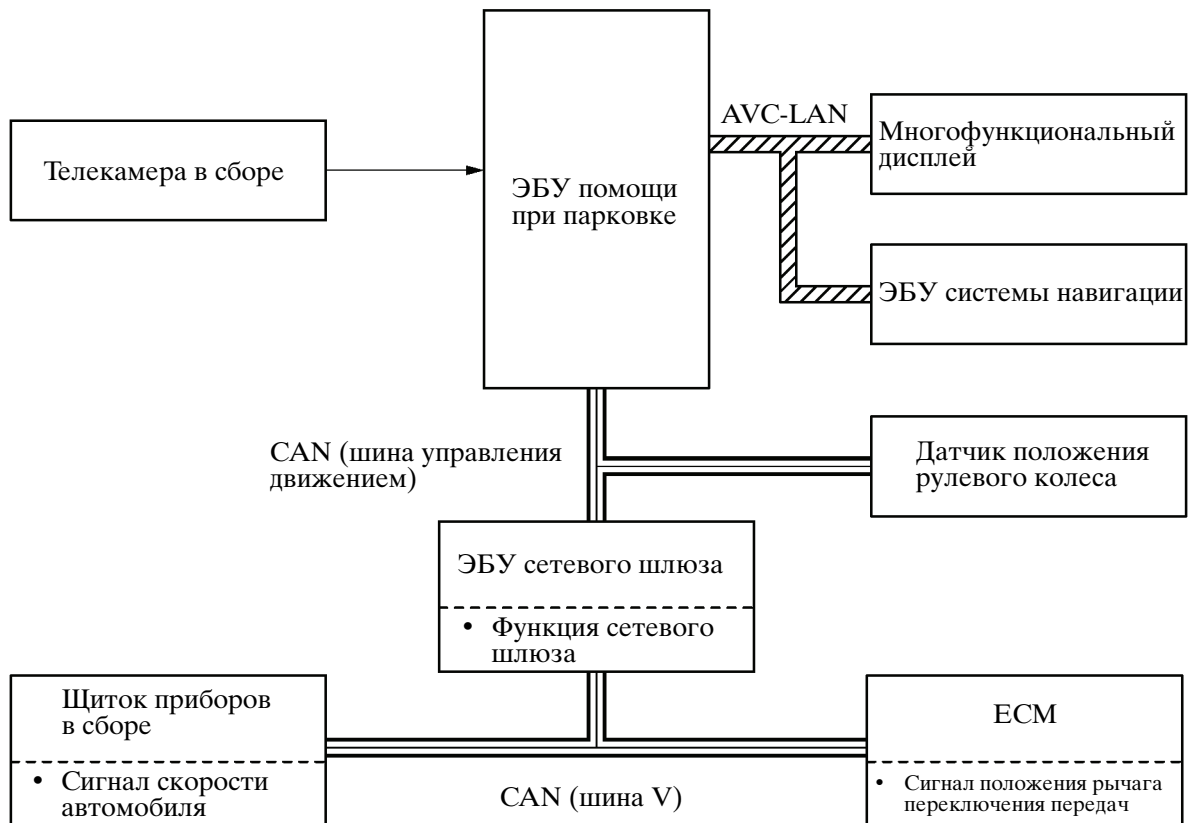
Телекамера в сборе

ЭБУ помощи при парковке

AVC-LAN

Многофункциональный дисплей

ЭБУ системы навигации

CAN (шина управления движением)

Датчик положения рулевого колеса

ЭБУ сетевого шлюза

• Функция сетевого шлюза

Щиток приборов в сборе

• Сигнал скорости автомобиля

CAN (шина V)

ECM

• Сигнал положения рычага переключения передач